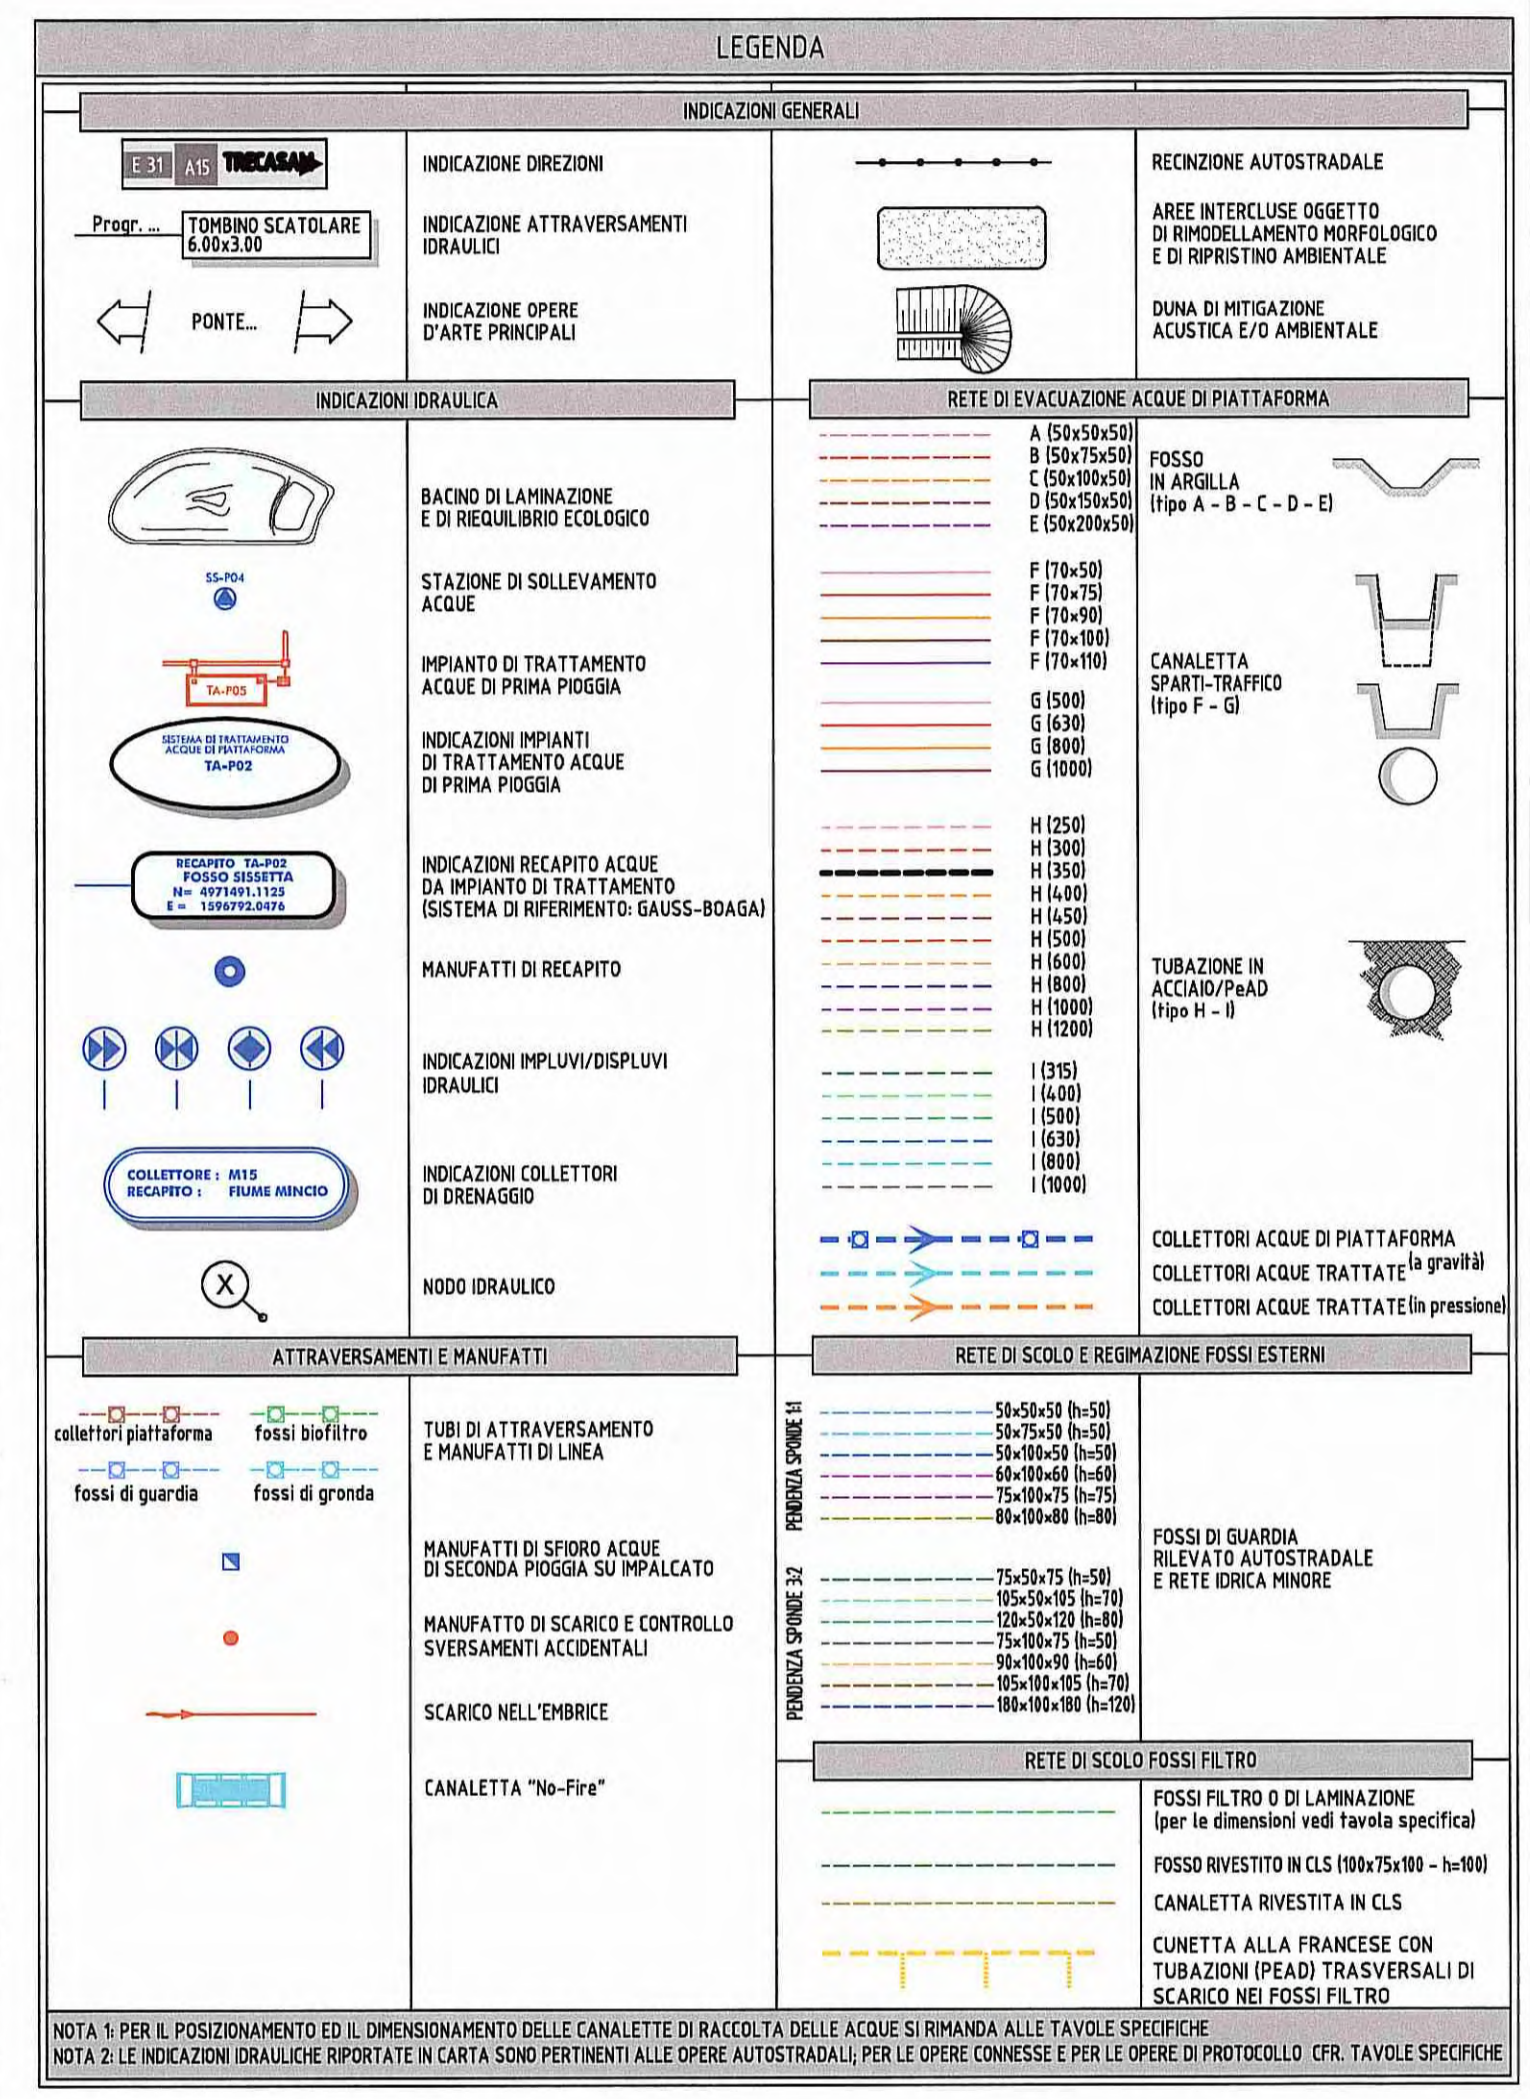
LEGENDA

INDICAZIONI GENERALI

E 31 A15 TRECASALI

INDICAZIONE DIREZIONI

Progr. ... TOMBINO SCATOLARE 6.00x3.00

INDICAZIONE ATTRAVERSAMENTI IDRAULICI

PONTE...

INDICAZIONE OPERE D'ARTE PRINCIPALI

RECINZIONE AUTOSTRADALE

AREE INTERCLUSE OGGETTO DI RIMODELLAMENTO MORFOLOGICO E DI RIPRISTINO AMBIENTALE

DUNA DI MITIGAZIONE ACUSTICA E/O AMBIENTALE

INDICAZIONI IDRAULICA

BACINO DI LAMINAZIONE E DI RIEQUILIBRIO ECOLOGICO

SS-P04

STAZIONE DI SOLLEVAMENTO ACQUE

TA-P05

IMPIANTO DI TRATTAMENTO ACQUE DI PRIMA PIOGGIA

SISTEMA DI TRATTAMENTO ACQUE DI PIATTAFORMA TA-P02

INDICAZIONI IMPIANTI DI TRATTAMENTO ACQUE DI PRIMA PIOGGIA

RECAPITO TA-P02 FOSSO SISSETTA N= 4971491.1125 E= 1596792.0476

INDICAZIONI RECAPITO ACQUE DA IMPIANTO DI TRATTAMENTO (SISTEMA DI RIFERIMENTO: GAUSS-BOAGA)

MANUFATTI DI RECAPITO

INDICAZIONI IMPLUVI/DISPLUVI IDRAULICI

COLLETTORE : M15 RECAPITO : FIUME MINCIO

INDICAZIONI COLLETTORI DI DRENAGGIO

X

NODO IDRAULICO

RETE DI EVACUAZIONE ACQUE DI PIATTAFORMA

A (50x50x50)
B (50x75x50)
C (50x100x50)
D (50x150x50)
E (50x200x50)

FOSSO IN ARGILLA (tipo A - B - C - D - E)

F (70x50)
F (70x75)
F (70x90)
F (70x100)
F (70x110)

G (500)
G (630)
G (800)
G (1000)

CANALETTA SPARTI-TRAFFICO (tipo F - G)

H (250)
H (300)
H (350)
H (400)
H (450)
H (500)
H (600)
H (800)
H (1000)
H (1200)

TUBAZIONE IN ACCIAIO/PeAD (tipo H - I)

I (315)
I (400)
I (500)
I (630)
I (800)
I (1000)

COLLETTORI ACQUE DI PIATTAFORMA
COLLETTORI ACQUE TRATTATE (a gravità)
COLLETTORI ACQUE TRATTATE (in pressione)

ATTRAVERSAMENTI E MANUFATTI

collettori piattaforma
fossi biofiltro
fossi di guardia
fossi di gronda

TUBI DI ATTRAVERSAMENTO E MANUFATTI DI LINEA

MANUFATTI DI SFIORO ACQUE DI SECONDA PIOGGIA SU IMPALCATO

MANUFATTO DI SCARICO E CONTROLLO SVERSAMENTI ACCIDENTALI

SCARICO NELL'EMBRICE

CANALETTA "No-Fire"

RETE DI SCOLO E REGIMAZIONE FOSSI ESTERNI

PENDENZA SPONDE 1:1

50x50x50 (h=50)
50x75x50 (h=50)
50x100x50 (h=50)
60x100x60 (h=60)
75x100x75 (h=75)
80x100x80 (h=80)

PENDENZA SPONDE 3:2

75x50x75 (h=50)
105x50x105 (h=70)
120x50x120 (h=80)
75x100x75 (h=50)
90x100x90 (h=60)
105x100x105 (h=70)
180x100x180 (h=120)

FOSSI DI GUARDIA RILEVATO AUTOSTRADALE E RETE IDRICA MINORE

RETE DI SCOLO FOSSI FILTRO

FOSSI FILTRO O DI LAMINAZIONE (per le dimensioni vedi tavola specifica)

FOSSO RIVESTITO IN CLS (100x75x100 - h=100)

CANALETTA RIVESTITA IN CLS

CUNETTA ALLA FRANCESE CON TUBAZIONI (PEAD) TRASVERSALI DI SCARICO NEI FOSSI FILTRO

NOTA 1: PER IL POSIZIONAMENTO ED IL DIMENSIONAMENTO DELLE CANALETTE DI RACCOLTA DELLE ACQUE SI RIMANDA ALLE TAVOLE SPECIFICHE
NOTA 2: LE INDICAZIONI IDRAULICHE RIPORTATE IN CARTA SONO PERTINENTI ALLE OPERE AUTOSTRADALI; PER LE OPERE CONNESSE E PER LE OPERE DI PROTOCOLLO CFR. TAVOLE SPECIFICHE